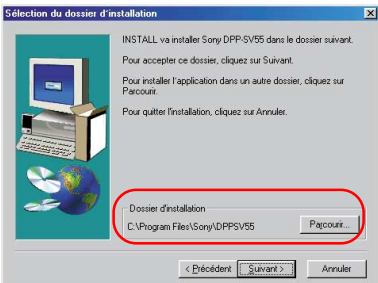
Sélection du dossier d'installation

INSTALL va installer Sony DPP-SV55 dans le dossier suivant.

Pour accepter ce dossier, cliquez sur Suivant.

Pour installer l'application dans un autre dossier, cliquez sur Parcourir.

Pour quitter l'installation, cliquez sur Annuler.

Dossier d'installation

C:\Program Files\Sony\DPPSV55

Parcourir...

< Précédent

Suivant >

Annuler